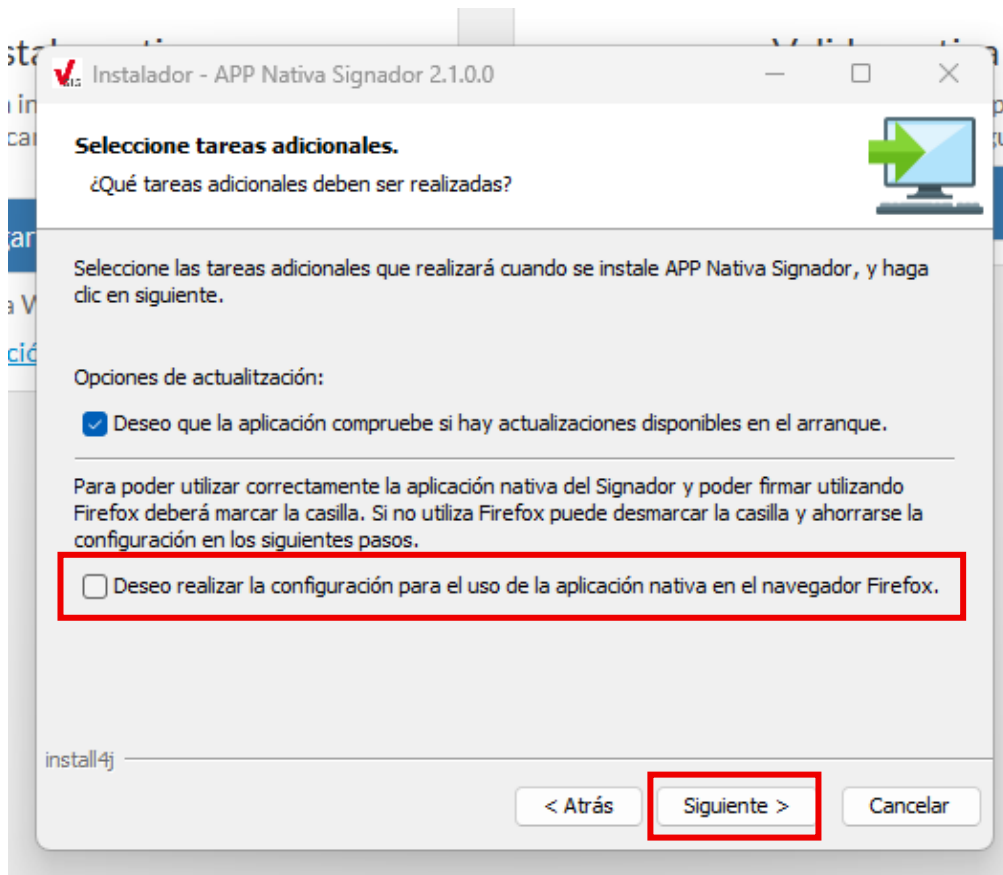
Instalador - APP Nativa Signador 2.1.0.0

Seleccione tareas adicionales.
¿Qué tareas adicionales deben ser realizadas?

Seleccione las tareas adicionales que realizará cuando se instale APP Nativa Signador, y haga clic en siguiente.

Opciones de actualització:

Deseo que la aplicación compruebe si hay actualizaciones disponibles en el arranque.

Para poder utilizar correctamente la aplicación nativa del Signador y poder firmar utilizando Firefox deberá marcar la casilla. Si no utiliza Firefox puede desmarcar la casilla y ahorrarse la configuración en los siguientes pasos.

Deseo realizar la configuración para el uso de la aplicación nativa en el navegador Firefox.

install4j

< Atrás | Siguiente > | Cancelar